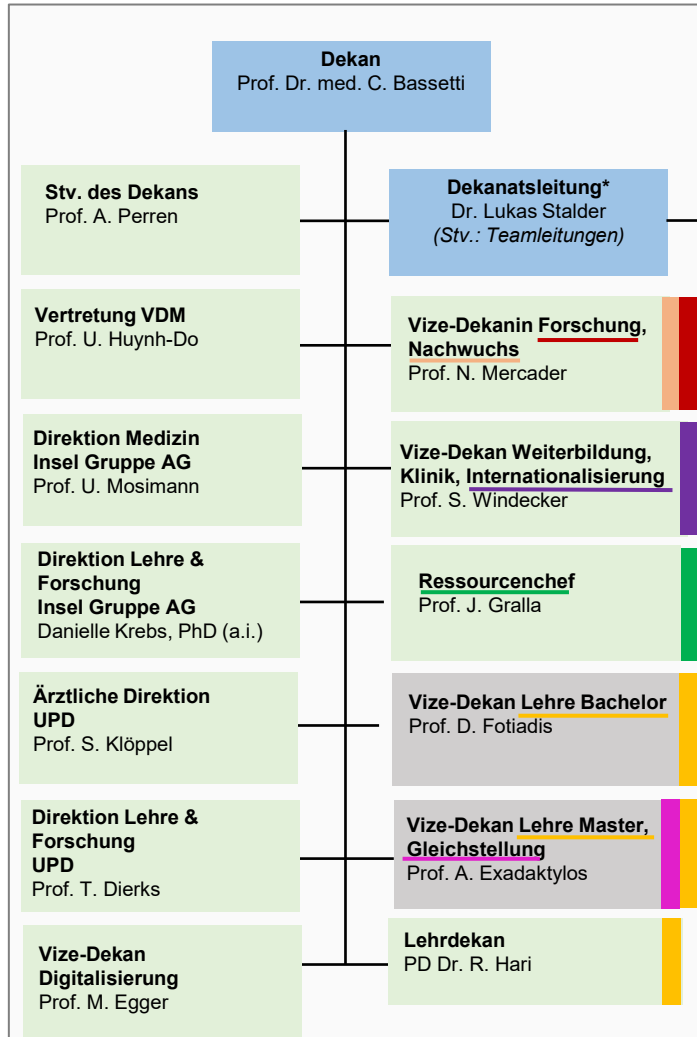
**Dekan**
Prof. Dr. med. C. Bassetti

**Stv. des Dekans**
Prof. A. Perren

**Dekanatsleitung***
Dr. Lukas Stalder
*(Stv.: Teamleitungen)*

**Vertretung VDM**
Prof. U. Huynh-Do

**Vize-Dekanin Forschung, Nachwuchs**
Prof. N. Mercader

**Direktion Medizin Insel Gruppe AG**
Prof. U. Mosimann

**Vize-Dekan Weiterbildung, Klinik, Internationalisierung**
Prof. S. Windecker

**Direktion Lehre & Forschung Insel Gruppe AG**
Danielle Krebs, PhD (a.i.)

**Ressourcenchef**
Prof. J. Gralla

**Ärztliche Direktion UPD**
Prof. S. Klöppel

**Vize-Dekan Lehre Bachelor**
Prof. D. Fotiadis

**Direktion Lehre & Forschung UPD**
Prof. T. Dierks

**Vize-Dekan Lehre Master, Gleichstellung**
Prof. A. Exadaktylos

**Vize-Dekan Digitalisierung**
Prof. M. Egger

**Lehrdekan**
PD Dr. R. Hari